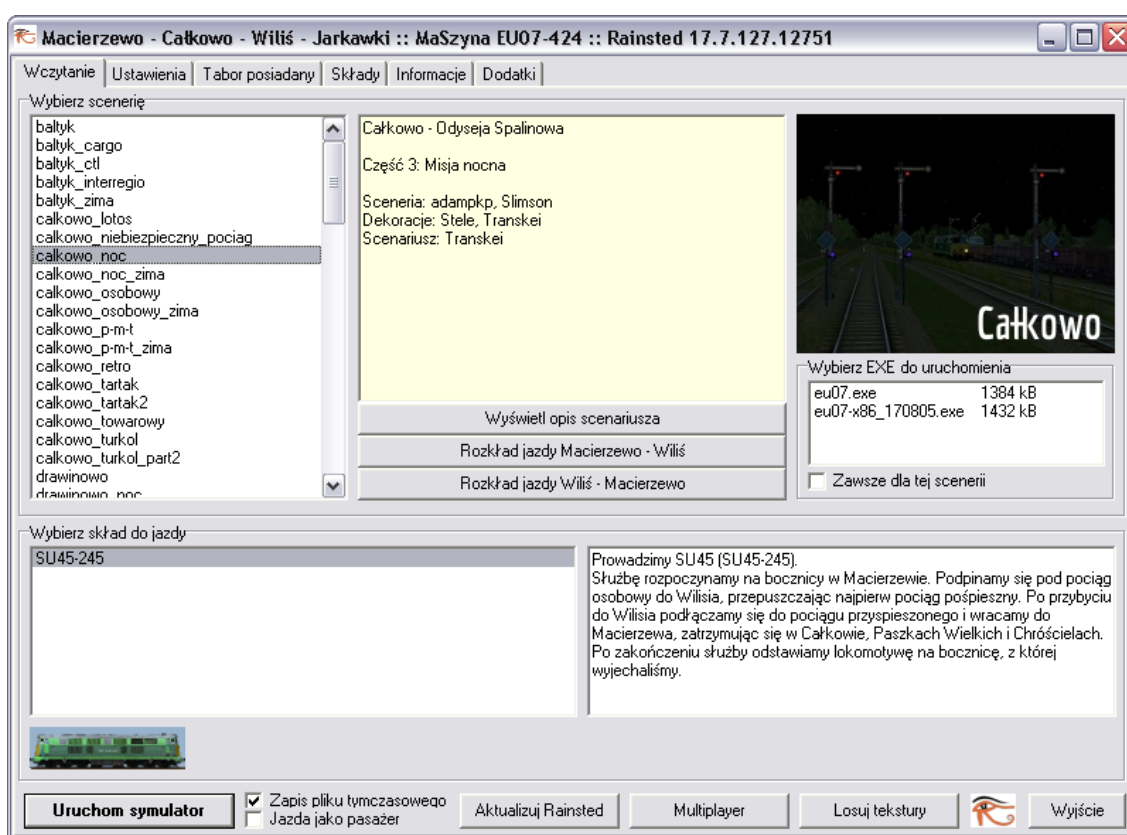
Macierzewo - Całkowo - Wiliś - Jarkawki :: MaSzyna EU07-424 :: Rainsted 17.7.127.12751

Wczytanie | Ustawienia | Tabor posiadany | Składy | Informacje | Dodatki

Wybierz scenerię

baltyk
baltyk_cargo
baltyk_ctl
baltyk_interregio
baltyk_zima
calkowo_lotos
calkowo_niebiezpieczny_pociag
calkowo_noc
calkowo_noc_zima
calkowo_osobowy
calkowo_osobowy_zima
calkowo_p-m-t
calkowo_p-m-t_zima
calkowo_retro
calkowo_tartak
calkowo_tartak2
calkowo_towarowy
calkowo_turkol
calkowo_turkol_part2
drawinowo
drawinowo_noc

Całkowo - Odyseja Spalinowa

Część 3: Misja nocna

Sceneria: adampkp, Slimson
Dekoracje: Stele, Transkei
Scenariusz: Transkei

Wyświetl opis scenariusza
Rozkład jazdy Macierzewo - Wiliś
Rozkład jazdy Wiliś - Macierzewo

Całkowo

Wybierz EXE do uruchomienia

| eu07.exe | 1384 kB |
|---|---|
| eu07-x86_170805.exe | 1432 kB |

Zawsze dla tej scenerii

Wybierz skład do jazdy

SU45-245

Prowadzimy SU45 (SU45-245).
Służbę rozpoczynamy na bocznicy w Macierzewie. Podpinamy się pod pociąg osobowy do Wilisia, przepuszczając najpierw pociąg pośpieszny. Po przybyciu do Wilisia podłączamy się do pociągu przyspieszonego i wracamy do Macierzewa, zatrzymując się w Całkowie, Paszkach Wielkich i Chróścielach. Po zakończeniu służby odstawiamy lokomotywę na bocznicę, z której wyjechaliśmy.

Uruchom symulator
Zapis pliku tymczasowego
Jazda jako pasażer
Aktualizuj Rainsted
Multiplayer
Losuj tekstury
Wyjście